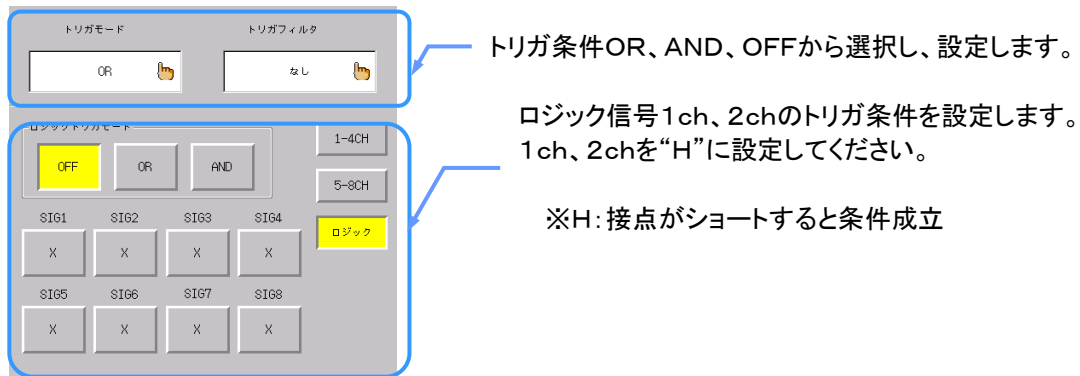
トリガモード

OR

トリガフィルタ

なし

トリガ条件OR、AND、OFFから選択し、設定します。

ロジックトリガモード

OFF

OR

AND

1-4CH

5-8CH

ロジック

SIG1

X

SIG2

X

SIG3

X

SIG4

X

SIG5

X

SIG6

X

SIG7

X

SIG8

X

ロジック信号1ch、2chのトリガ条件を設定します。
1ch、2chを“H”に設定してください。

※H：接点がショートすると条件成立